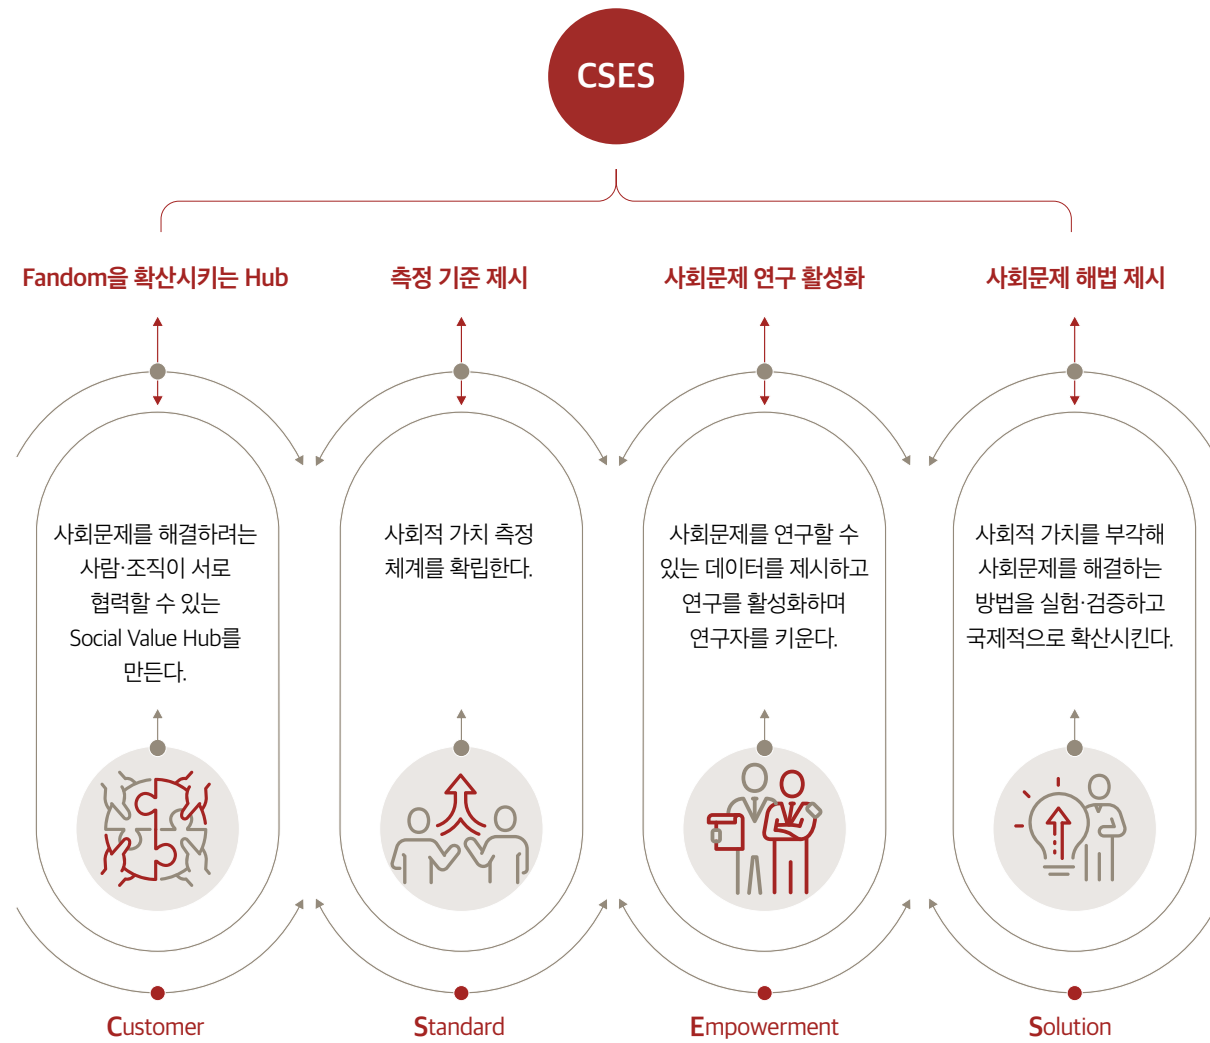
CSES

Fandom을 확산시키는 Hub

측정 기준 제시

사회문제 연구 활성화

사회문제 해법 제시

사회문제를 해결하려는 사람·조직이 서로 협력할 수 있는 Social Value Hub를 만든다.

사회적 가치 측정 체계를 확립한다.

사회문제를 연구할 수 있는 데이터를 제시하고 연구를 활성화하며 연구자를 키운다.

사회적 가치를 부각해 사회문제를 해결하는 방법을 실험·검증하고 국제적으로 확산시킨다.

Customer

Standard

Empowerment

Solution